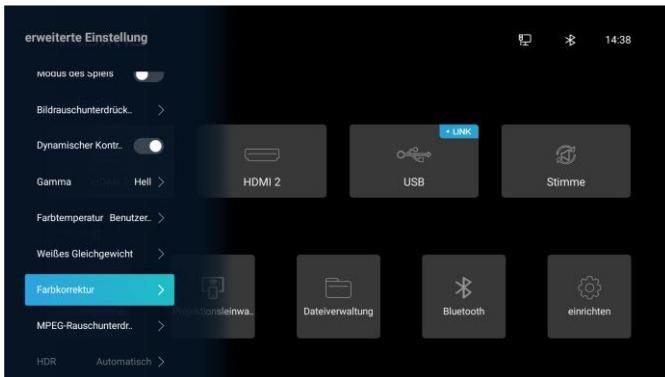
erweiterte Einstellung

14:38

Modus des Spiels

Bildrauschunterdrück..

Dynamischer Kontr..

Gamma Hell

Farbtemperatur Benutzer..

Weißes Gleichgewicht

Farbkorrektur

MPEG-Rauschunterdr..

HDR Automatisch

HDMI 2

+ LINK

USB

Stimme

Projektionsleinwa..

Dateiverwaltung

Bluetooth

einrichten